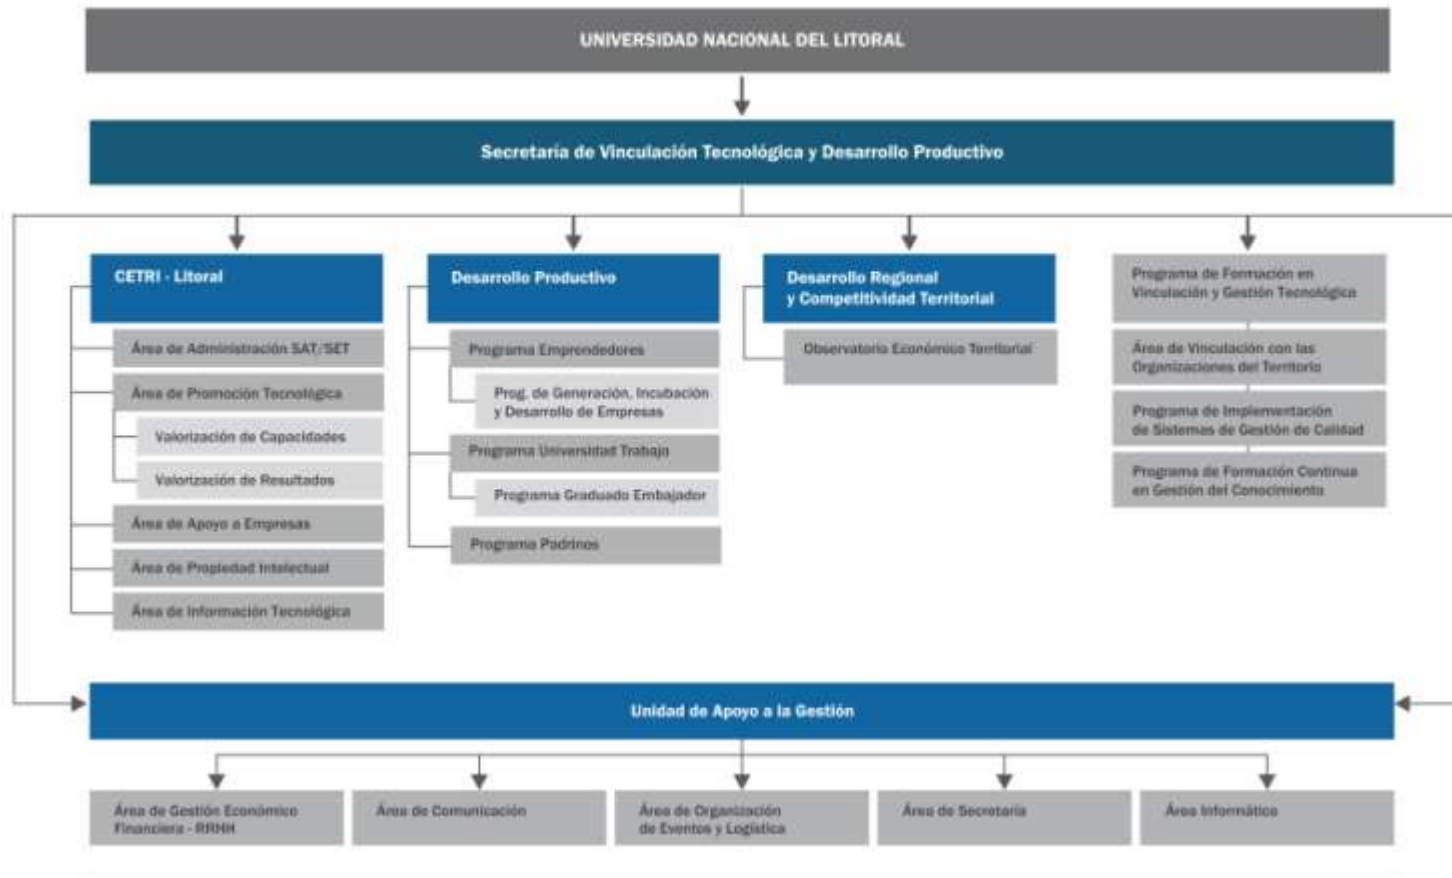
UNIVERSIDAD NACIONAL DEL LITORAL

Secretaría de Vinculación Tecnológica y Desarrollo Productivo

CETRI - Litoral

Área de Administración SAT/SET

Área de Promoción Tecnológica

Valorización de Capacidades

Valorización de Resultados

Área de Apoyo a Empresas

Área de Propiedad Intelectual

Área de Información Tecnológica

Desarrollo Productivo

Programa Emprendedores

Prog. de Generación, Incubación y Desarrollo de Empresas

Programa Universidad Trabajo

Programa Graduado Embajador

Programa Padrinos

Desarrollo Regional y Competitividad Territorial

Observatorio Económico Territorial

Programa de Formación en Vinculación y Gestión Tecnológica

Área de Vinculación con las Organizaciones del Territorio

Programa de Implementación de Sistemas de Gestión de Calidad

Programa de Formación Continua en Gestión del Conocimiento

Unidad de Apoyo a la Gestión

Área de Gestión Económico Financiera - RRHH

Área de Comunicación

Área de Organización de Eventos y Logística

Área de Secretaría

Área Informática